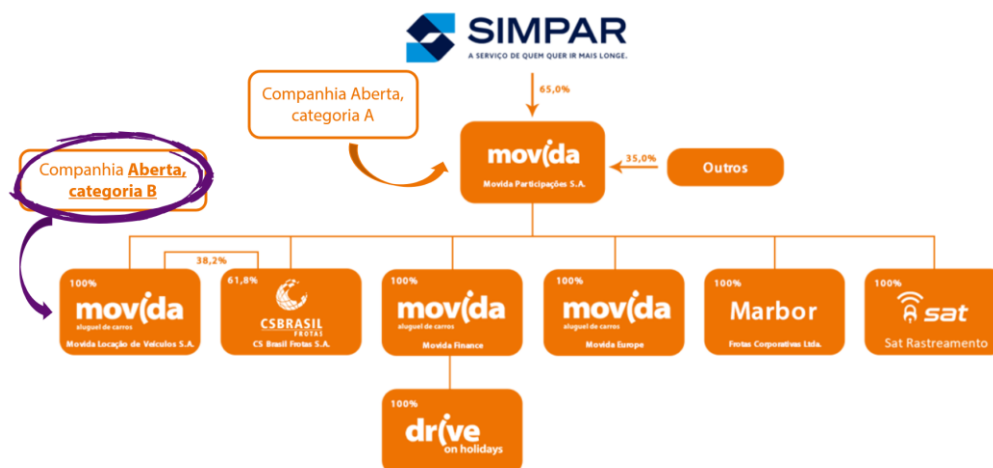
SIMPAR
A SERVIÇO DE QUEM QUER IR MAIS LONGE.

Companhia Aberta, categoria A

65,0%

movida
Movida Participações S.A.

35,0%

Outros

Companhia Aberta, categoria B

38,2%

100%
movida
aluguel de carros
Movida Locação de Veículos S.A.

61,8%
CSBRASIL
FROTAS
CS Brasil Frotas S.A.

100%
movida
aluguel de carros
Movida Finance

100%
movida
aluguel de carros
Movida Europe

100%
Marbor
Frotas Corporativas Ltda.

100%
sat
Sat Rastreamento

100%
drive
on holidays